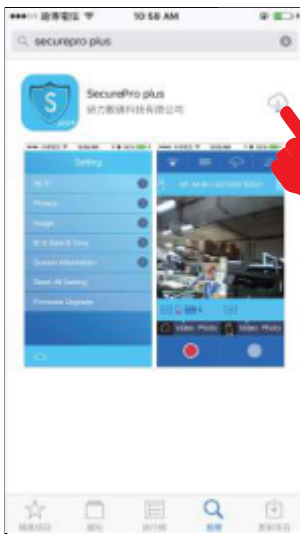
●●●○○ 遠傳電信 10:58 AM

securepro plus

SecurePro plus
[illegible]

Setting

Wi-Fi
Privacy
Image
Date & Time
System Information
Reset All Setting
Firmware Upgrade

Video Photo Video Photo

精選項目 類別 排行榜 搜尋 更新項目